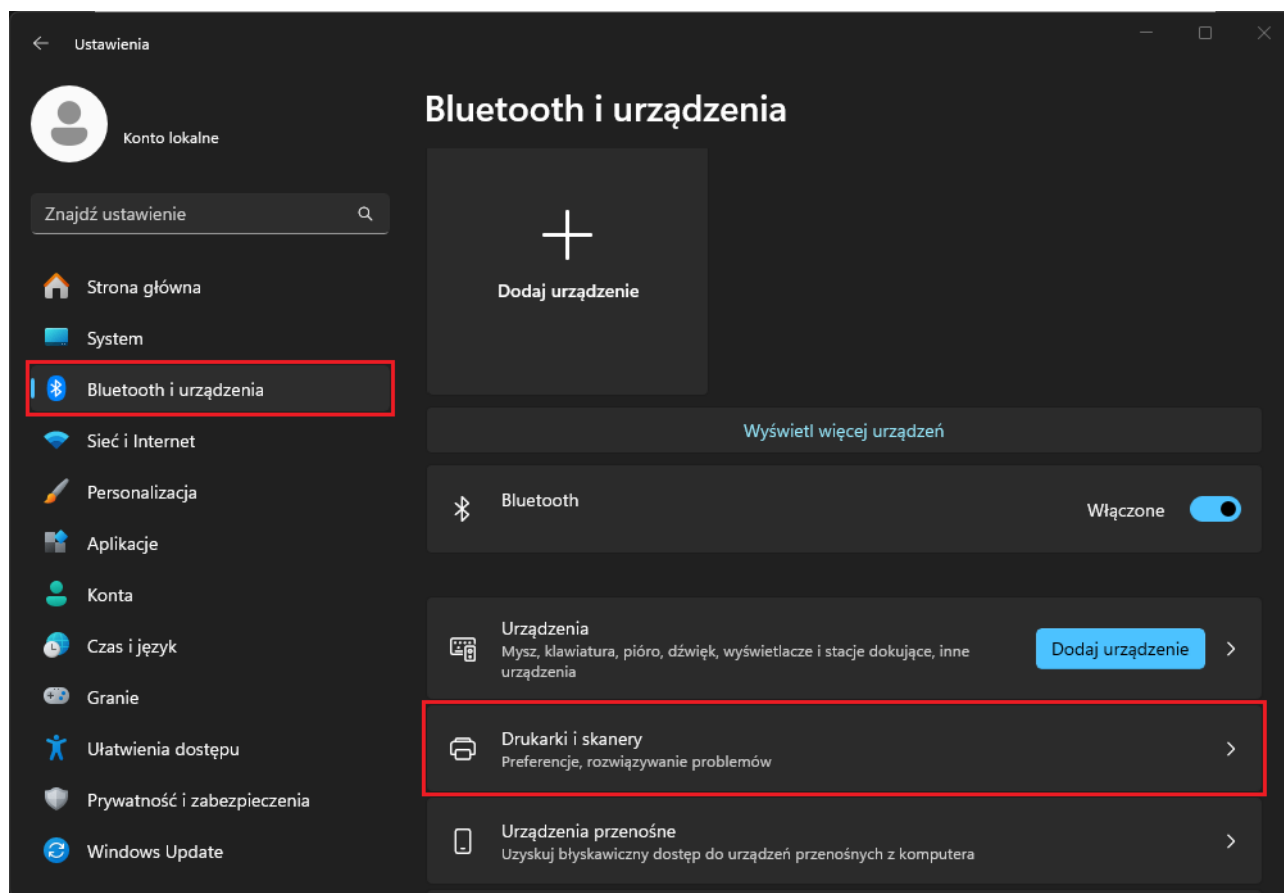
Ustawienia

Konto lokalne

Znajdź ustawienie

Strona główna
System
Bluetooth i urządzenia
Sieć i Internet
Personalizacja
Aplikacje
Konta
Czas i język
Granie
Ułatwienia dostępu
Prywatność i zabezpieczenia
Windows Update

Bluetooth i urządzenia

Dodaj urządzenie

Wyświetl więcej urządzeń

Bluetooth
Włączone

Urządzenia
Mysz, klawiatura, pióro, dźwięk, wyświetlacze i stacje dokujące, inne urządzenia
Dodaj urządzenie

Drukarki i skanery
Preferencje, rozwiązywanie problemów

Urządzenia przenośne
Uzyskuj błyskawiczny dostęp do urządzeń przenośnych z komputera